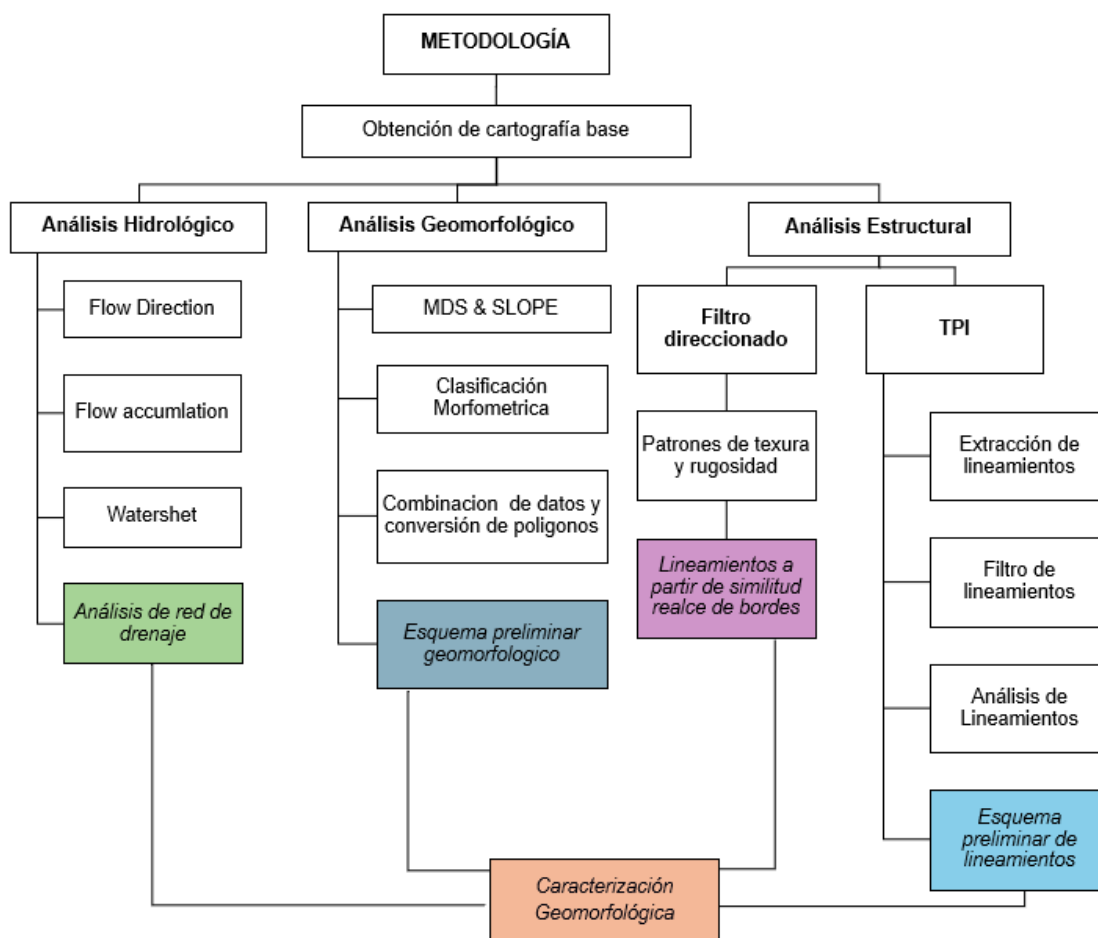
METODOLOGÍA

Obtención de cartografía base

Análisis Hidrológico

Flow Direction

Flow accumlation

Watershet

Análisis de red de drenaje

Análisis Geomorfológico

MDS & SLOPE

Clasificación Morfometrica

Combinacion de datos y conversión de poligonos

Esquema preliminar geomorfologico

Análisis Estructural

Filtro direccionado

Patrones de texura y rugosidad

Lineamientos a partir de similitud realce de bordes

TPI

Extracción de lineamientos

Filtro de lineamientos

Análisis de Lineamientos

Esquema preliminar de lineamientos

Caracterización Geomorfológica